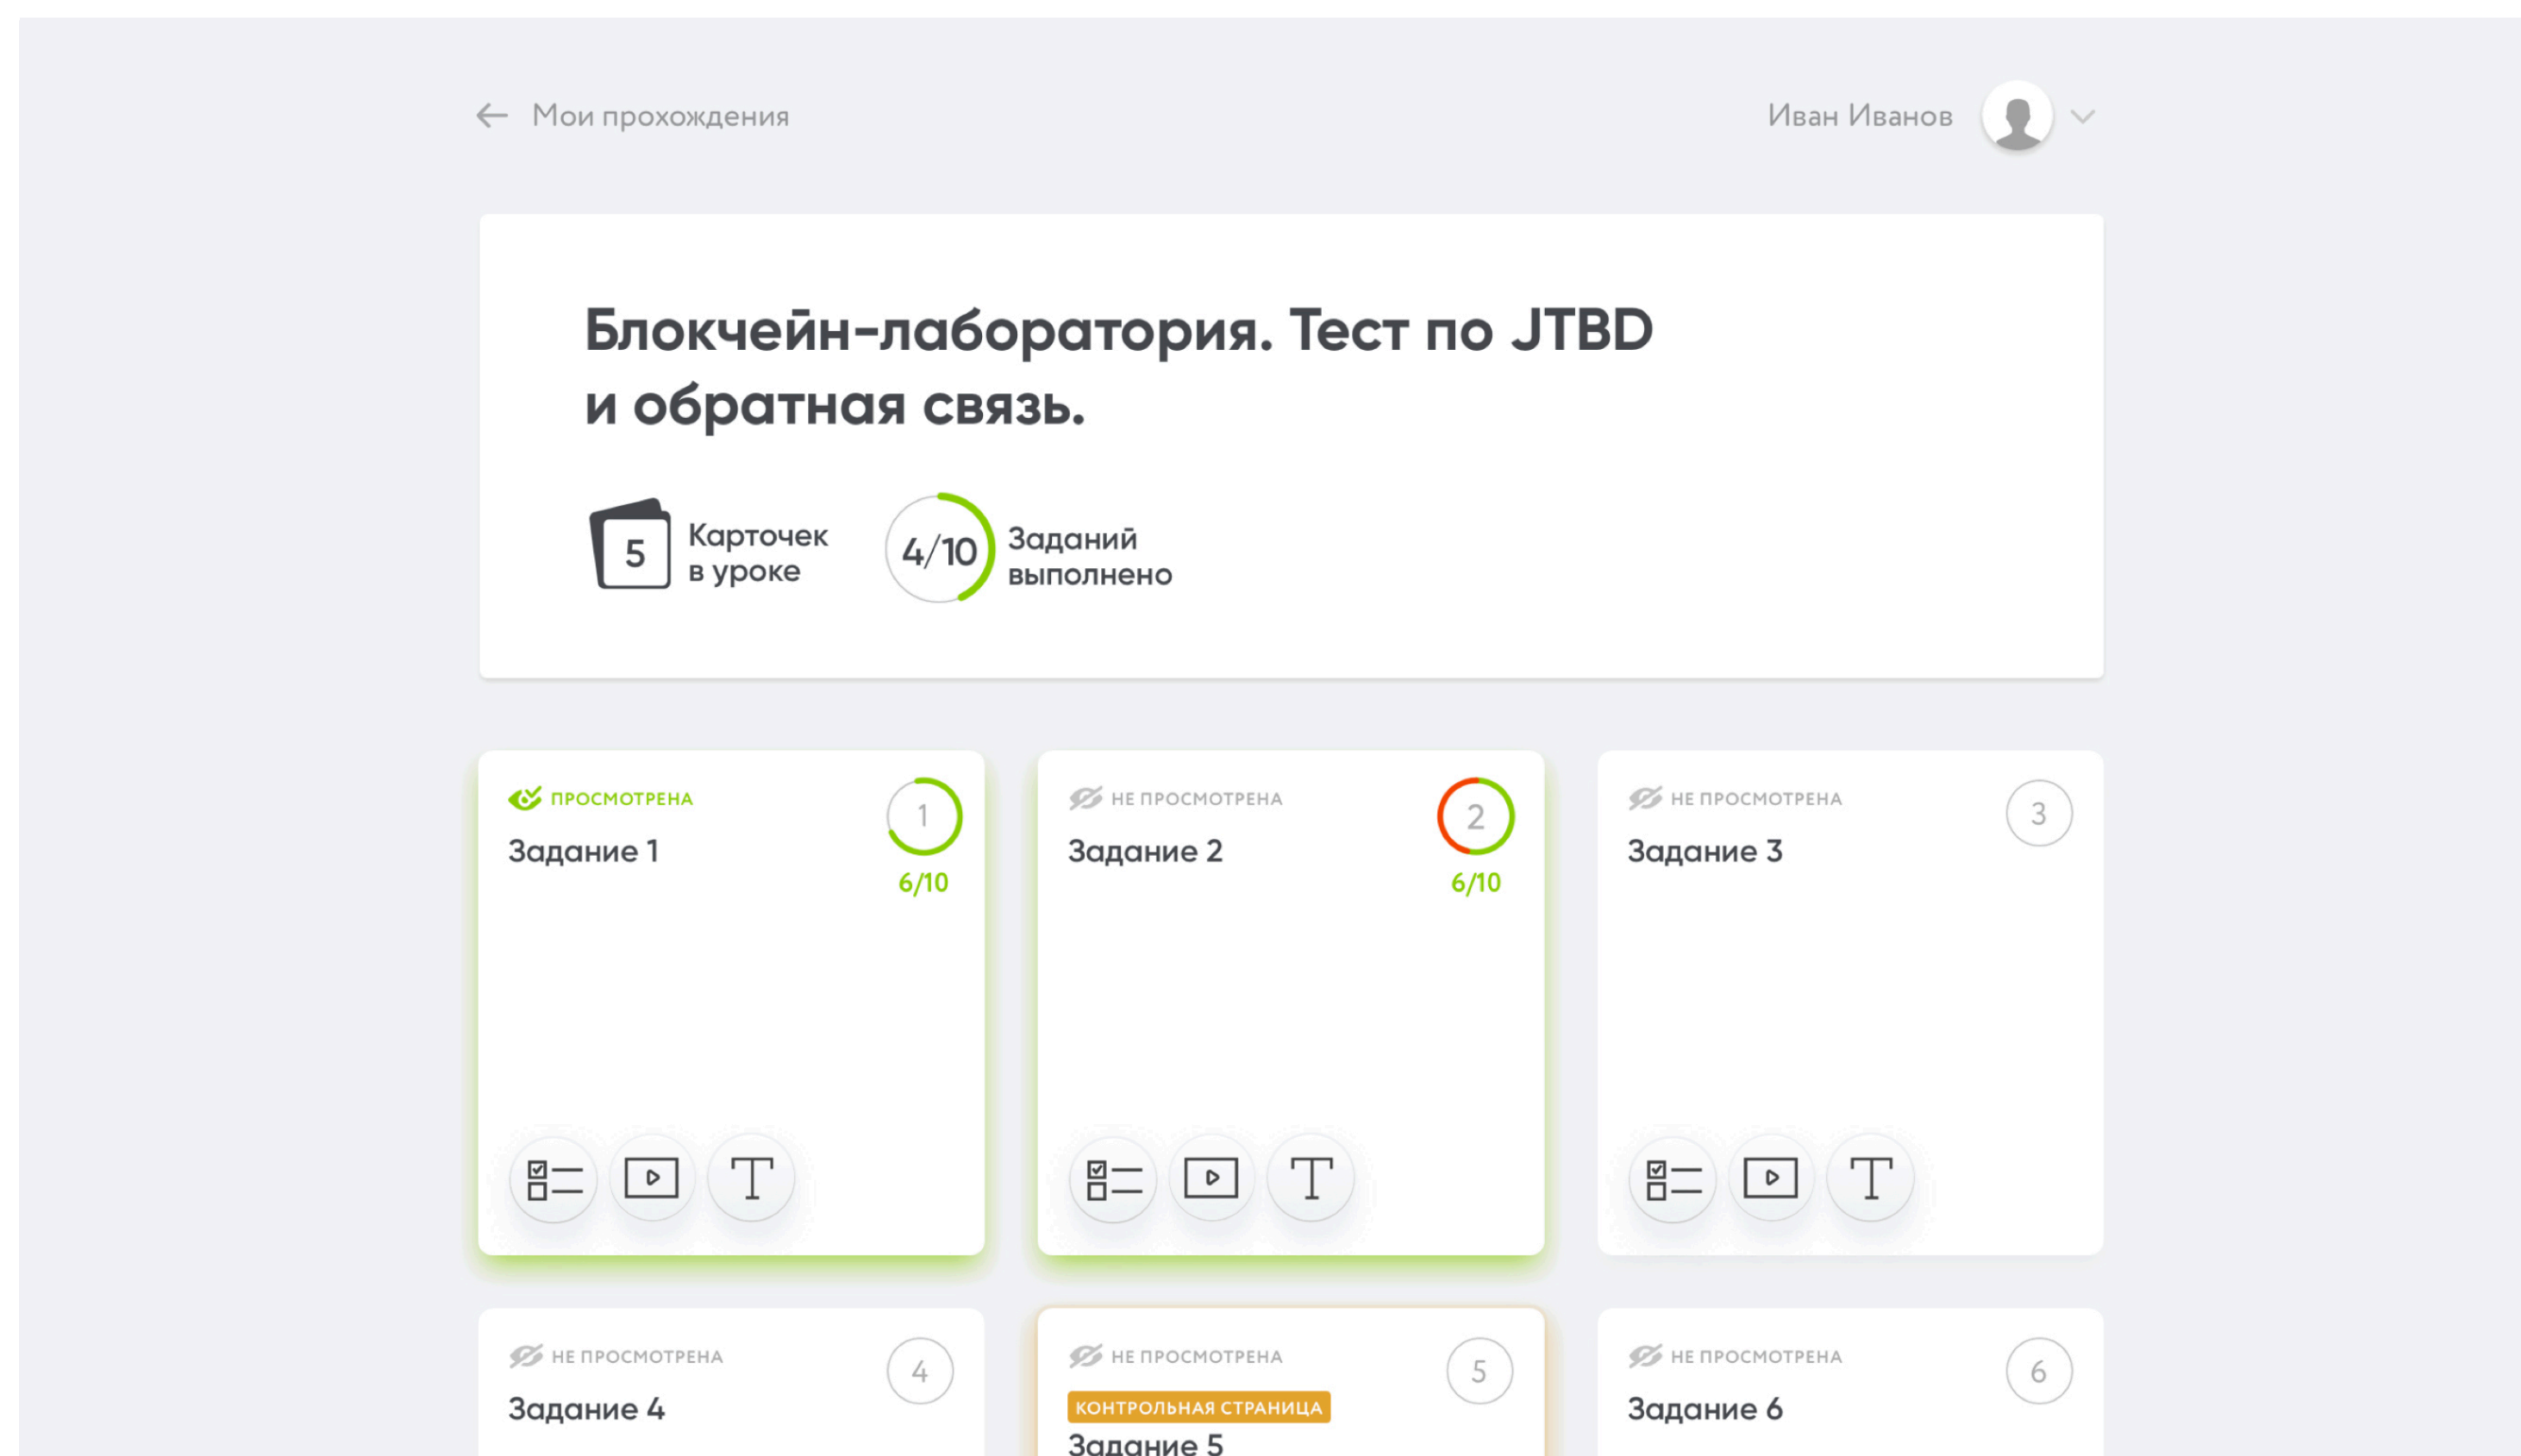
← Мои прохождения

Иван Иванов

Блокчейн-лаборатория. Тест по JTBD и обратная связь.

5 Карточек в уроке

4/10 Заданий выполнено

ПРОСМОТРЕНА
Задание 1
1
6/10

НЕ ПРОСМОТРЕНА
Задание 2
2
6/10

НЕ ПРОСМОТРЕНА
Задание 3
3

НЕ ПРОСМОТРЕНА
Задание 4
4

НЕ ПРОСМОТРЕНА
КОНТРОЛЬНАЯ СТРАНИЦА
Задание 5
5

НЕ ПРОСМОТРЕНА
Задание 6
6